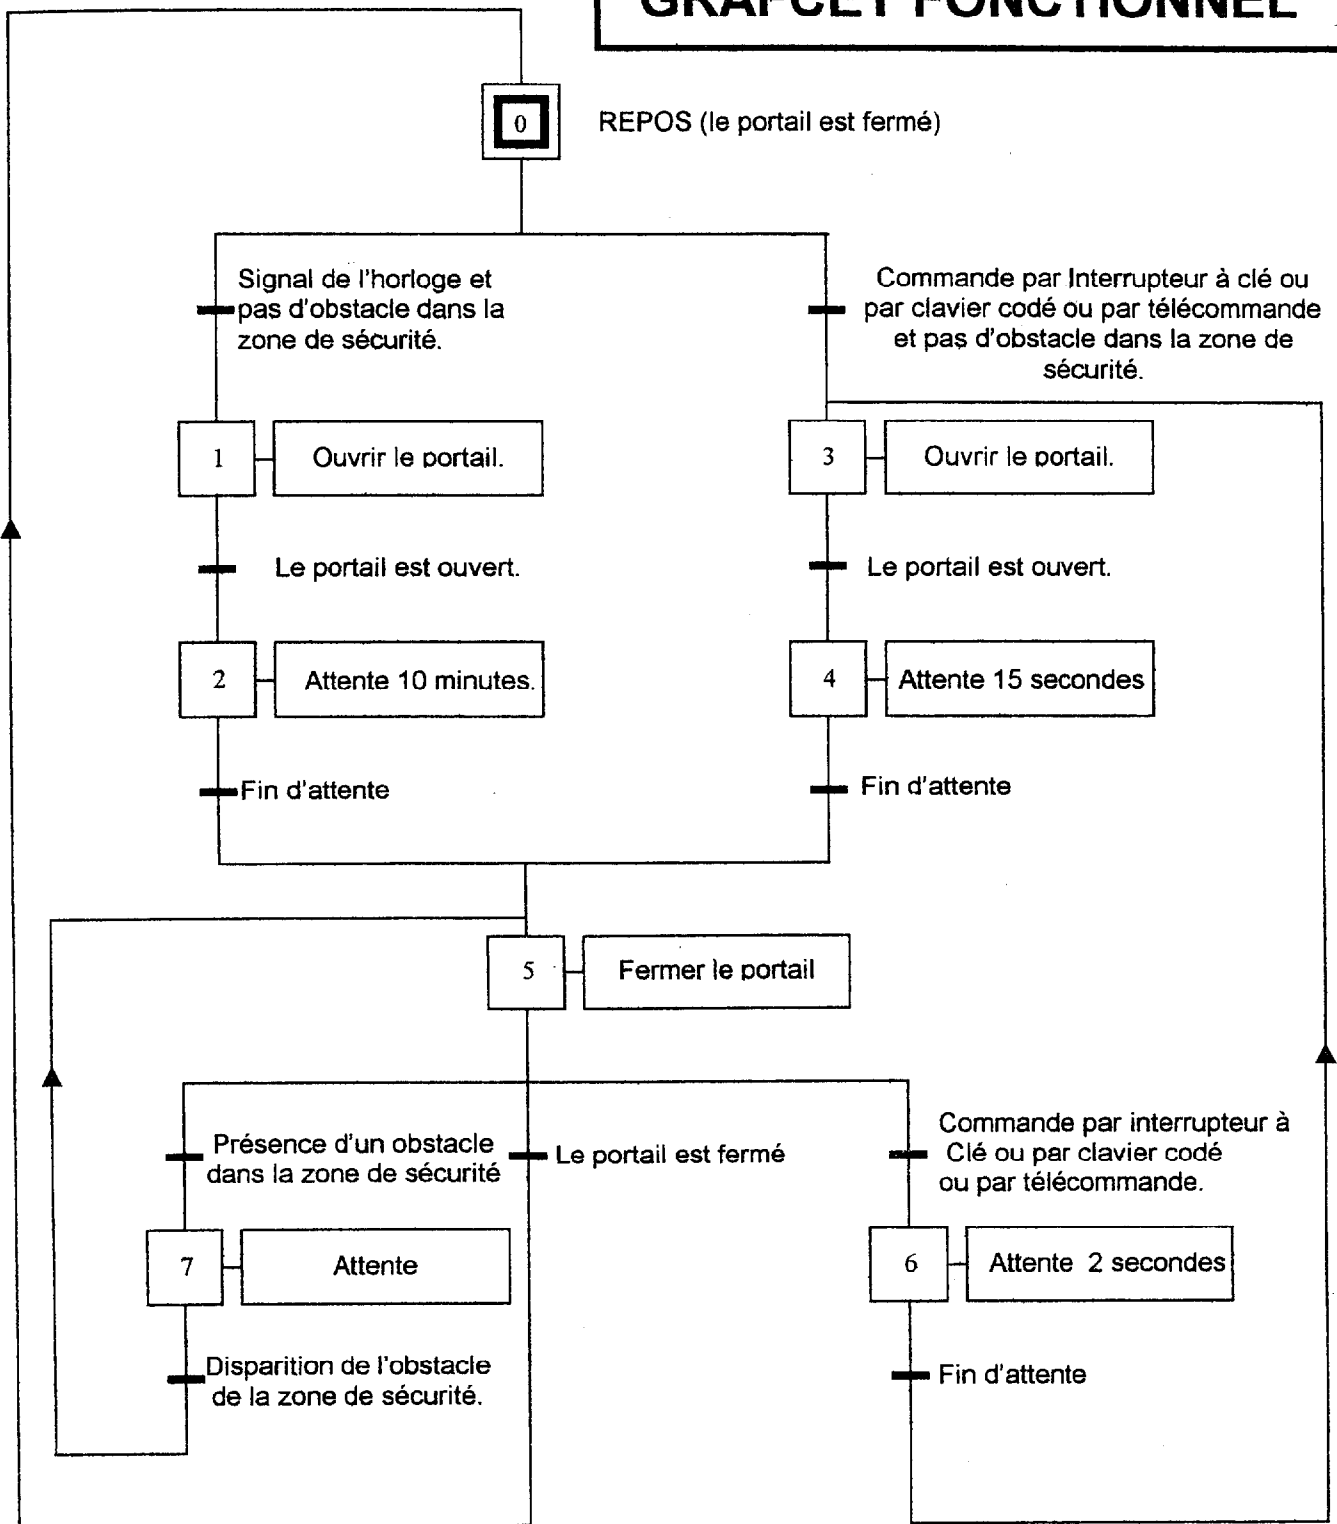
GRAFCET FONCTIONNEL

0

REPOS (le portail est fermé)

Signal de l'horloge et pas d'obstacle dans la zone de sécurité.

Commande par Interrupteur à clé ou par clavier codé ou par télécommande et pas d'obstacle dans la zone de sécurité.

1

Ouvrir le portail.

3

Ouvrir le portail.

Le portail est ouvert.

Le portail est ouvert.

2

Attente 10 minutes.

4

Attente 15 secondes

Fin d'attente

Fin d'attente

5

Fermer le portail

Présence d'un obstacle dans la zone de sécurité

Le portail est fermé

Commande par interrupteur à Clé ou par clavier codé ou par télécommande.

7

Attente

6

Attente 2 secondes

Disparition de l'obstacle de la zone de sécurité.

Fin d'attente